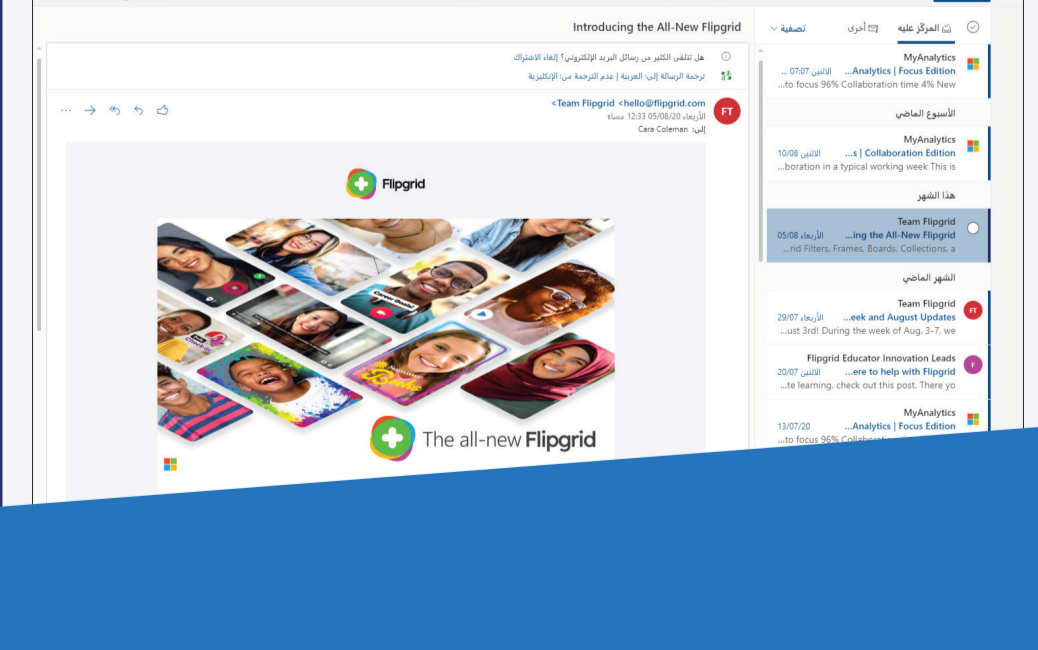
المركّز عليه أخرى تصفية

MyAnalytics
...Analytics | Focus Edition الاثنين 07:07 ...
...to focus 96% Collaboration time 4% New

الأسبوع الماضي

MyAnalytics
...s | Collaboration Edition الاثنين 10/08
...boration in a typical working week This is

هذا الشهر

Team Flipgrid
...ing the All-New Flipgrid الأربعاء 05/08
...rid Filters, Frames, Boards, Collections, a

الشهر الماضي

FT Team Flipgrid
...eek and August Updates الأربعاء 29/07
...ust 3rd! During the week of Aug. 3-7, we

F Flipgrid Educator Innovation Leads
...ere to help with Flipgrid الاثنين 20/07
...te learning, check out this post. There yo

MyAnalytics
...Analytics | Focus Edition 13/07/20
...to focus 96% Collaboration

Introducing the All-New Flipgrid

هل تتلقى الكثير من رسائل البريد الإلكتروني؟ إلغاء الاشتراك
ترجمة الرسالة إلى: العربية | عدم الترجمة من: الإنكليزية

FT <Team Flipgrid <hello@flipgrid.com
الأربعاء 05/08/20 12:33 مساءً
إلى: Cara Coleman

Flipgrid

Career Goals!

#Spoke

The all-new Flipgrid